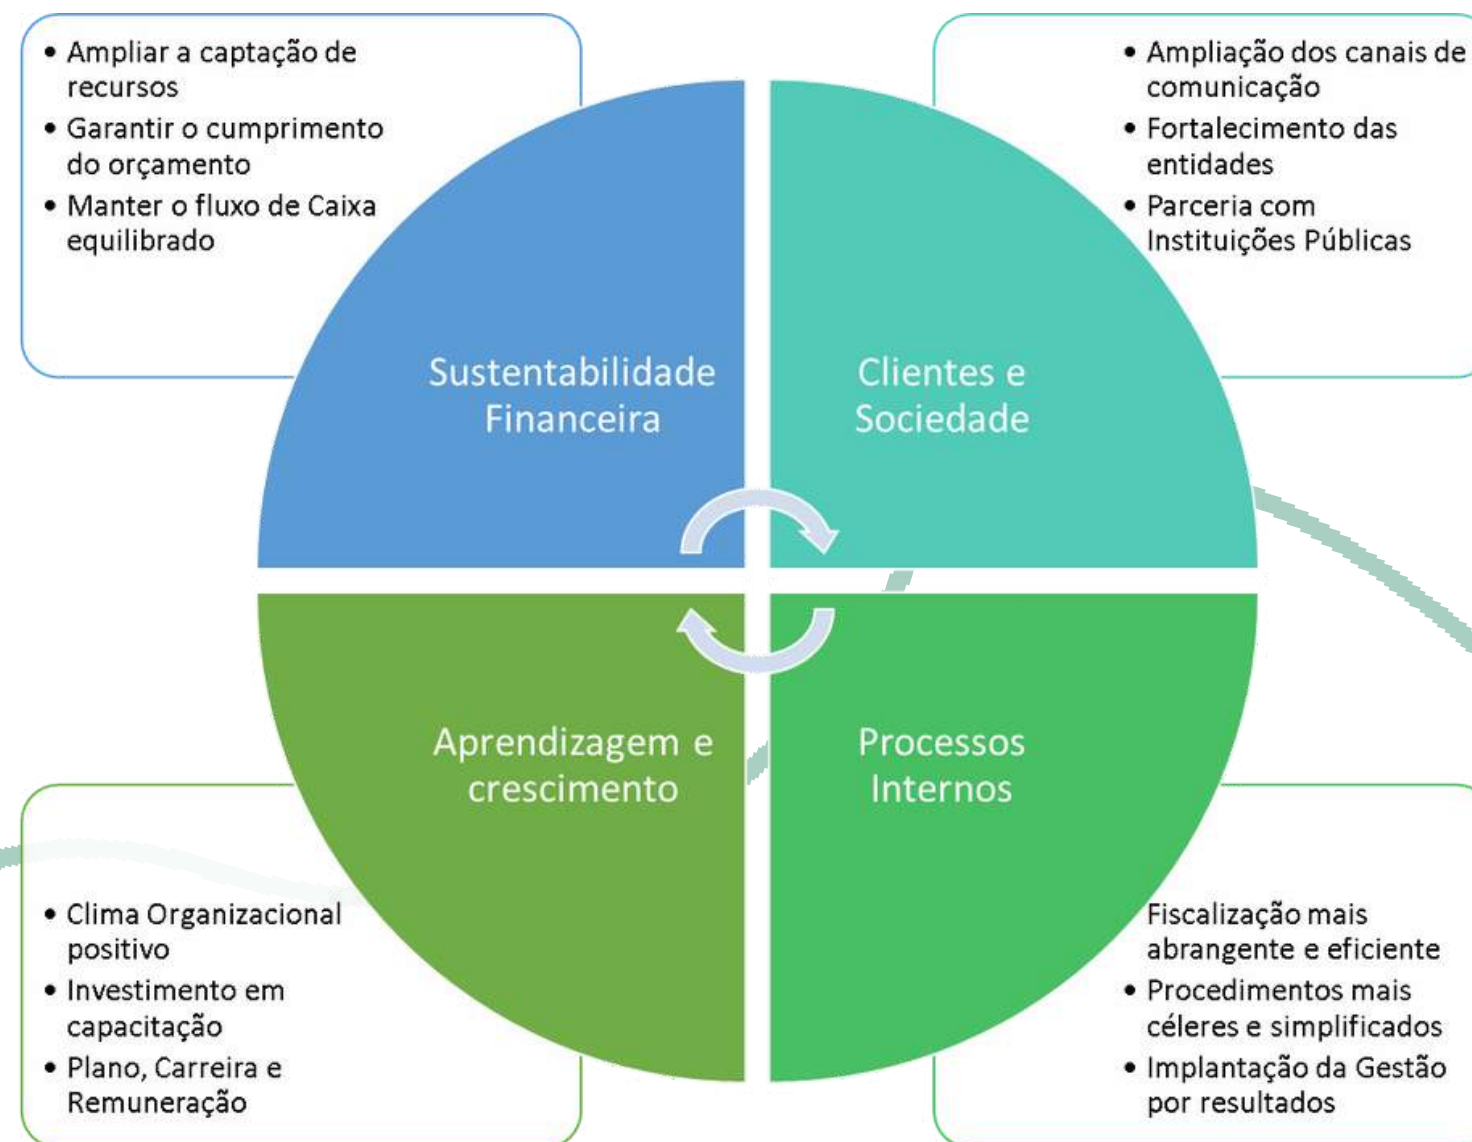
• Ampliar a captação de recursos
• Garantir o cumprimento do orçamento
• Manter o fluxo de Caixa equilibrado

• Ampliação dos canais de comunicação
• Fortalecimento das entidades
• Parceria com Instituições Públicas

Sustentabilidade Financeira

Clientes e Sociedade

Aprendizagem e crescimento

Processos Internos

• Clima Organizacional positivo
• Investimento em capacitação
• Plano, Carreira e Remuneração

Fiscalização mais abrangente e eficiente
• Procedimentos mais céleres e simplificados
• Implantação da Gestão por resultados